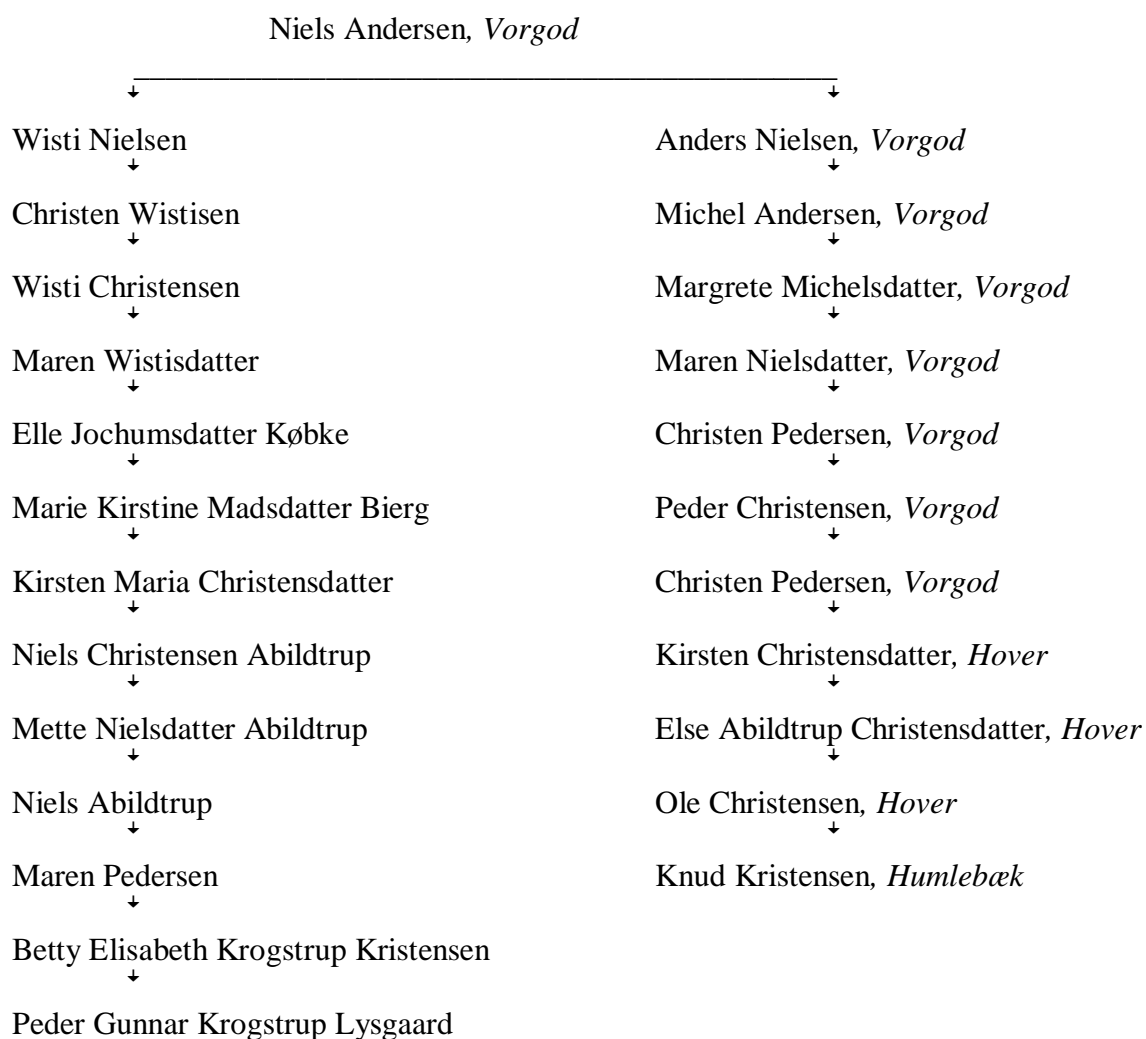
Niels Andersen, *Vorgod*

Wisti Nielsen

Christen Wistisen

Wisti Christensen

Maren Wistisdatter

Elle Jochumsdatter Købke

Marie Kirstine Madsdatter Bierg

Kirsten Maria Christensdatter

Niels Christensen Abildtrup

Mette Nielsdatter Abildtrup

Niels Abildtrup

Maren Pedersen

Betty Elisabeth Krogstrup Kristensen

Peder Gunnar Krogstrup Lysgaard

Anders Nielsen, *Vorgod*

Michel Andersen, *Vorgod*

Margrete Michelsdatter, *Vorgod*

Maren Nielsdatter, *Vorgod*

Christen Pedersen, *Vorgod*

Peder Christensen, *Vorgod*

Christen Pedersen, *Vorgod*

Kirsten Christensdatter, *Hover*

Else Abildtrup Christensdatter, *Hover*

Ole Christensen, *Hover*

Knud Kristensen, *Humlebæk*